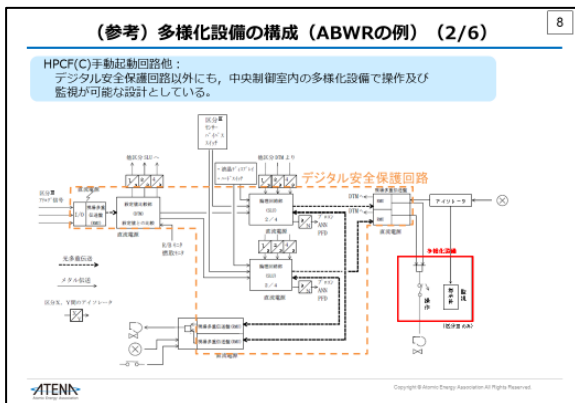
（参考）多様化設備の構成（ABWRの例）（2/6）

8

HPCF(C)手動起動回路他：
デジタル安全保護回路以外にも，中央制御室内の多様化設備で操作及び監視が可能な設計としている。

デジタル安全保護回路

多様化設備

光多重伝送

メタル伝送

区分I/II，Y間のアイソレータ

アイソレータ

ATENA

Copyright © Atomic Energy Association All Rights Reserved.